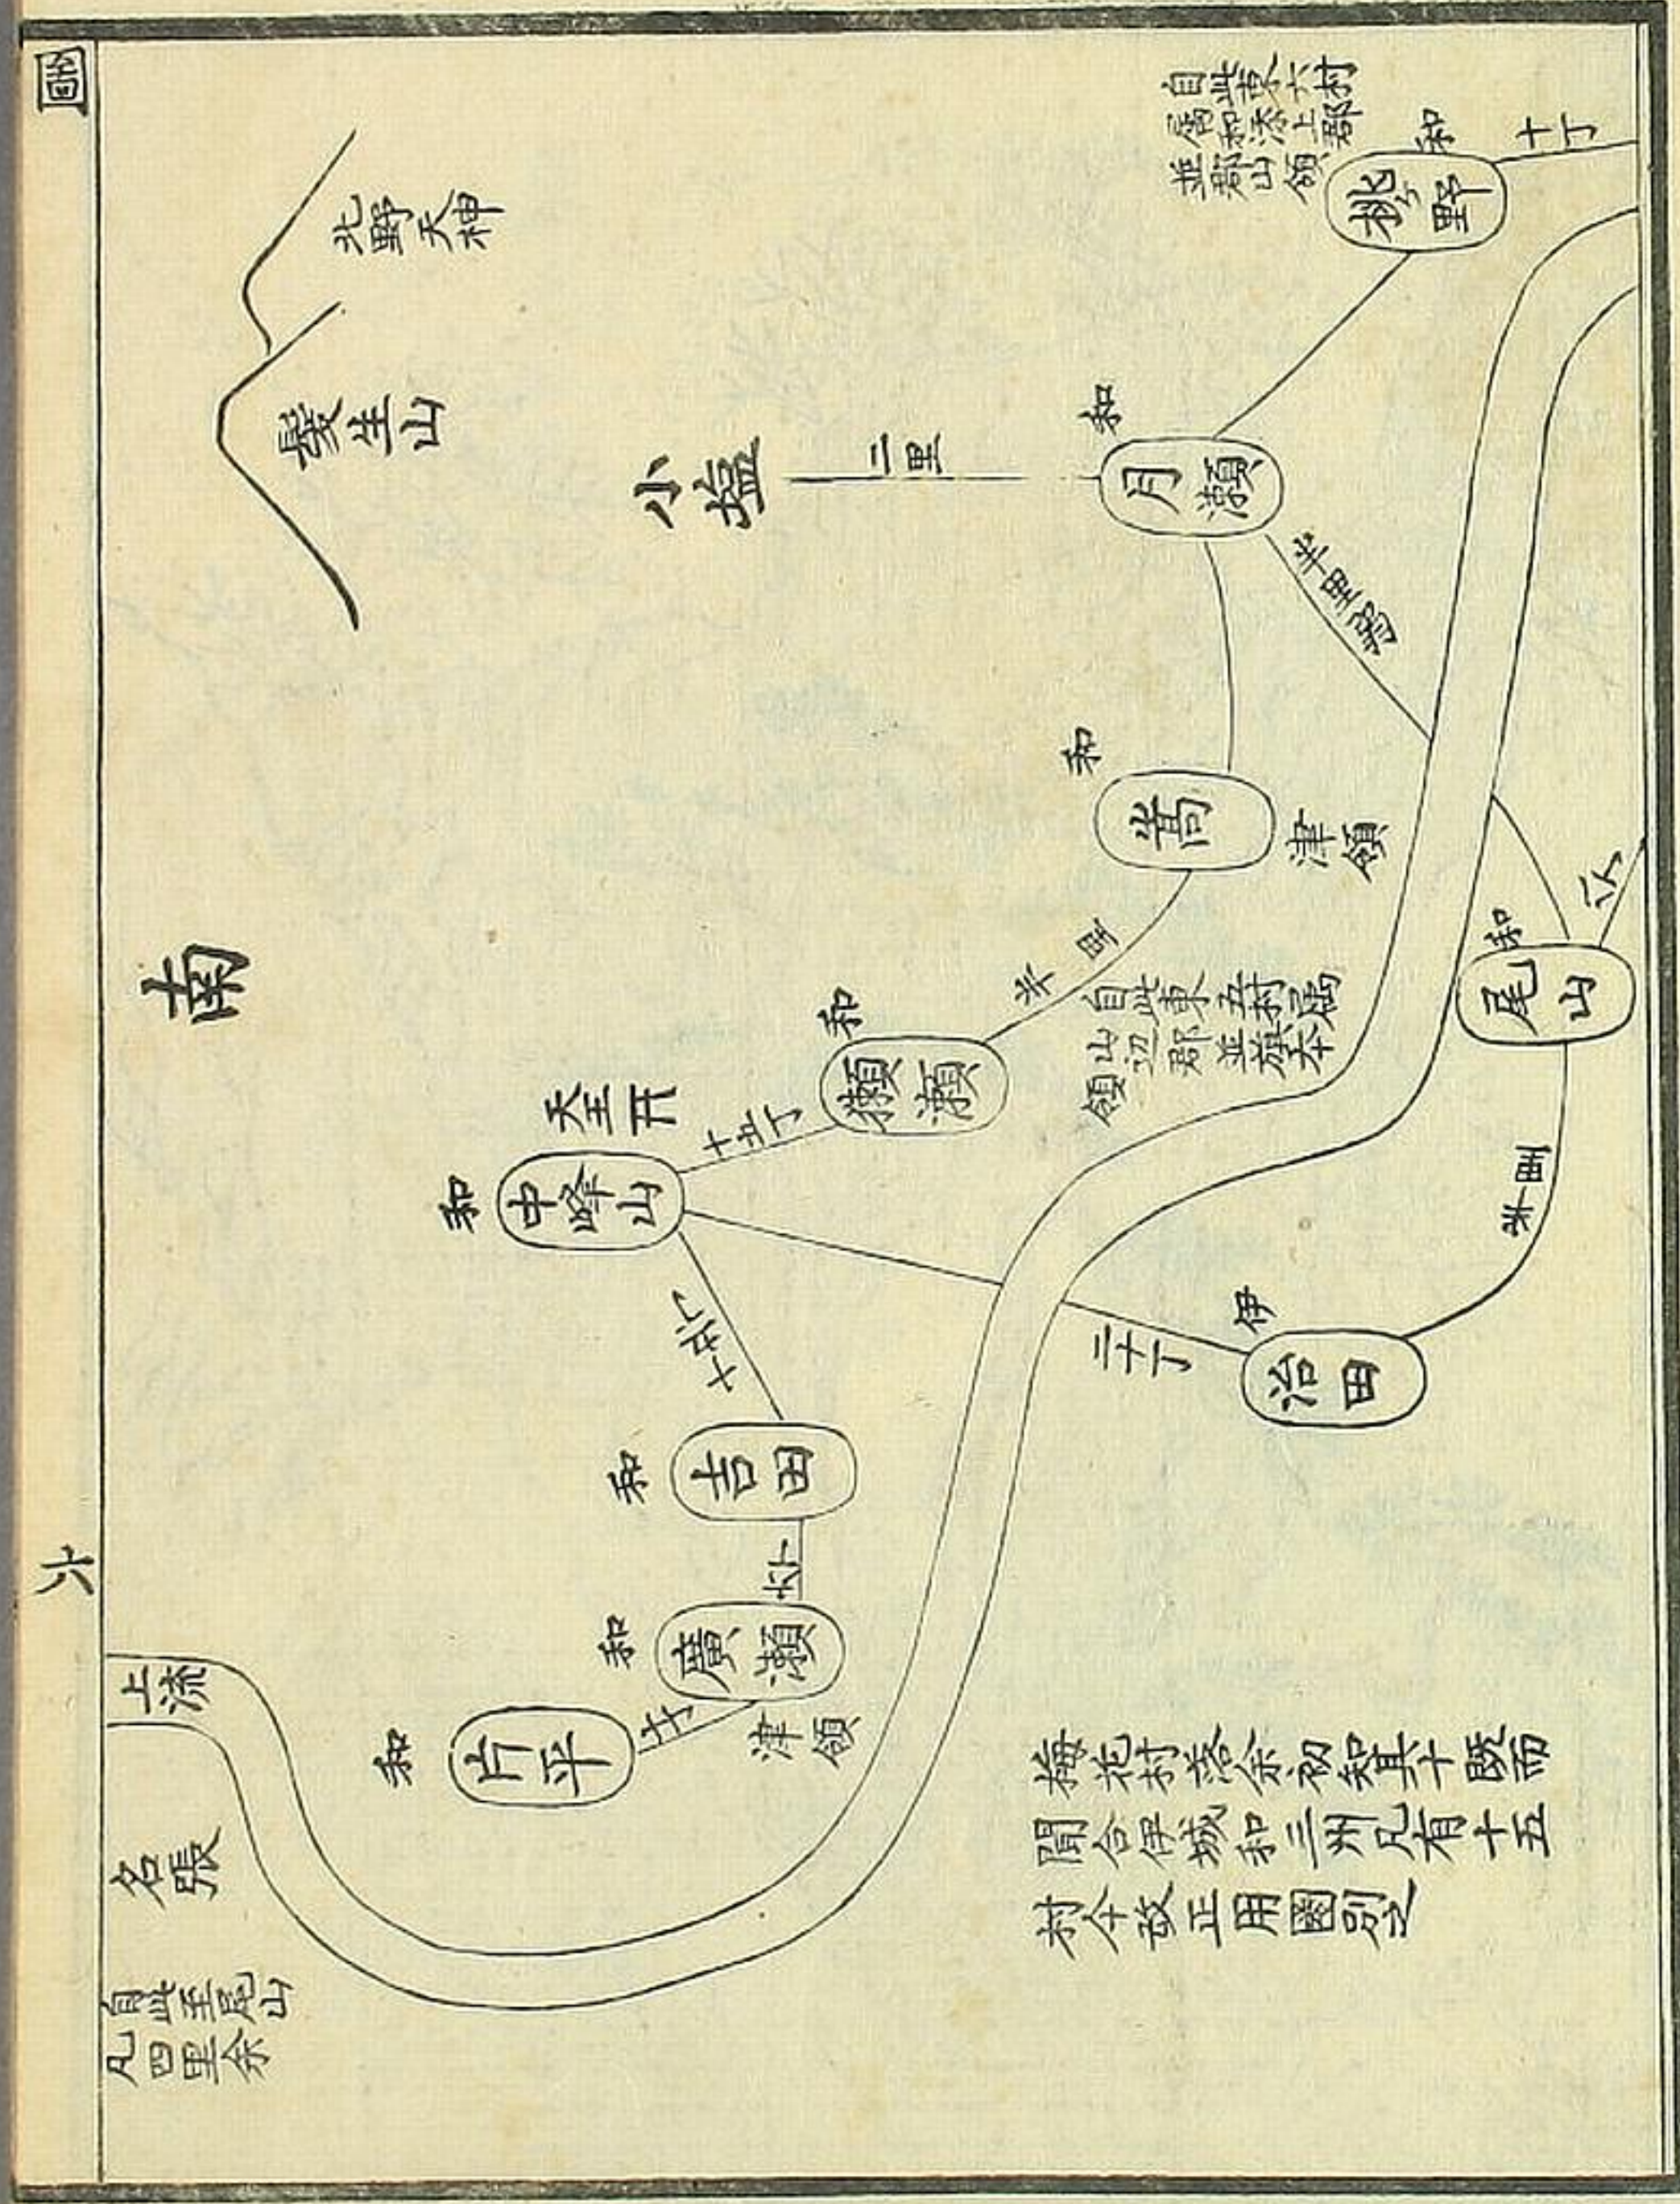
圖

六

南

光野天神

鷲峯山

小鹽

二里

月瀨

和

桃野

和

十丁

自此至六村
屬和州添上郡
並柳生領

半里强

尾山

和

六

嵩

和

津領

半里

自此東五村
屬伊賀州山邊郡
並藤堂領

瀨瀨

和

十五丁

中峰山

和

天王

廣瀨

和

吉田

和

十丁

十八丁

治田

伊

二十丁

半里

片平

和

十丁

津領

上流

名張

自此至尾山
凡四里余

梅花村落余初疑其十餘而
閱合伊城和三州凡有十五
村今改正用圈別之